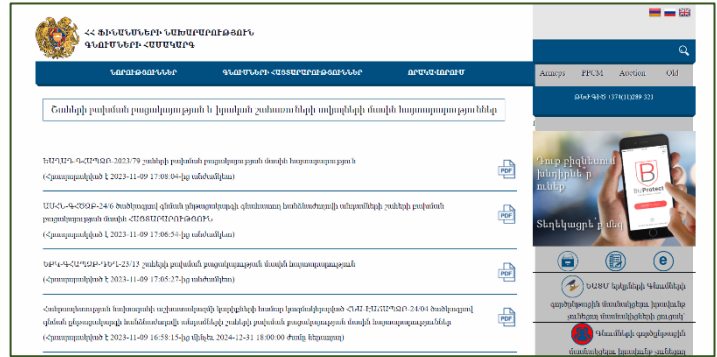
ՀՀ ՖԻՆԱՆՍՆԵՐԻ ՆԱԽԱՐԱՐՈՒԹՅՈՒՆ
ԳՆՈՒՄՆԵՐԻ ՀԱՄԱԿԱՐԳ

ՆՈՐՈՒԹՅՈՒՆՆԵՐ
ԳՆՈՒՄՆԵՐԻ ՀԱՅՏԱՐԱՐՈՒԹՅՈՒՆՆԵՐ
ԲՈՂՈՔԱՐԿՈՒՄ

Armeps
PPCM
Auction
Old

ԹԵԺ ԳԻԾ 1378(11)28-321

Շահերի բախման բացակայության և կայացրած շահառուների տվյալների մասին հայտարարություններ

ՆՄԱՆԴ-ԳՀԱՊՁԲ-2023/79 շահերի բախման բացակայության մասին հայտարարություն
(Հրապարակված է 2023-11-09 17:08:04-ից սկսած)

ՄՍ-Ա-ԳՀԾՁԲ-24/6 ծածկագրով գնման ընթացակարգի գնահատող հանձնաժողովի անդամների շահերի բախման բացակայության մասին ՀԱՅՏԱՐԱՐՈՒԹՅՈՒՆ
(Հրապարակված է 2023-11-09 17:06:54-ից սկսած)

ՏԲԿ-ԿՀԱՊՁԲ-ՏԿՊ-23/13 շահերի բախման բացակայության մասին հայտարարություն
(Հրապարակված է 2023-11-09 17:05:27-ից սկսած)

Հանրապետության հանրային ավտոտրանսպորտի կազմակերպչի համար կազմակերպված ՀՄԱ-ԷԱՃԾՁԲ-24/04 ծածկագրով գնման ընթացակարգի հանձնաժողովի անդամների շահերի բախման բացակայության մասին հայտարարություն
(Հրապարակված է 2023-11-09 16:58:15-ից մինչև 2024-12-31 18:00:00 ժամը ներառյալ)

PDF
PDF
PDF
PDF

Դուք ընդգծեցիք խնդիրներ ո՞ւնեք
BizProtect
Տեղեկացրե՛ք մեզ

ՆԱԵՄ նախարարի հրամանով
գործընթացի մասին հայտարար
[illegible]
Գնումների գործընթացի
մասնակցության նախագծեր
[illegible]